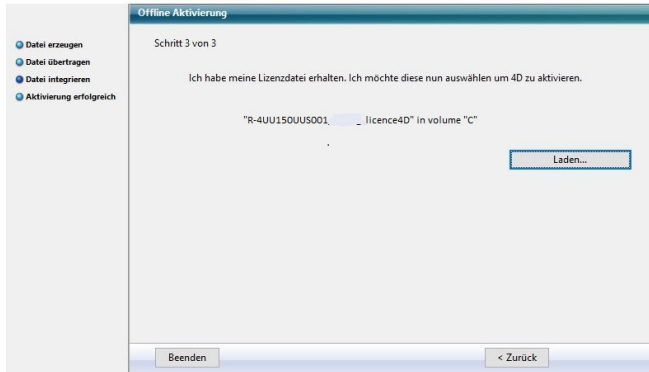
Offline Aktivierung

Datei erzeugen
Datei übertragen
Datei integrieren
Aktivierung erfolgreich

Schritt 3 von 3

Ich habe meine Lizenzdatei erhalten. Ich möchte diese nun auswählen um 4D zu aktivieren.

"R-4UU150UUS001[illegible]_licence4D" in volume "C"

Laden...

Beenden

< Zurück